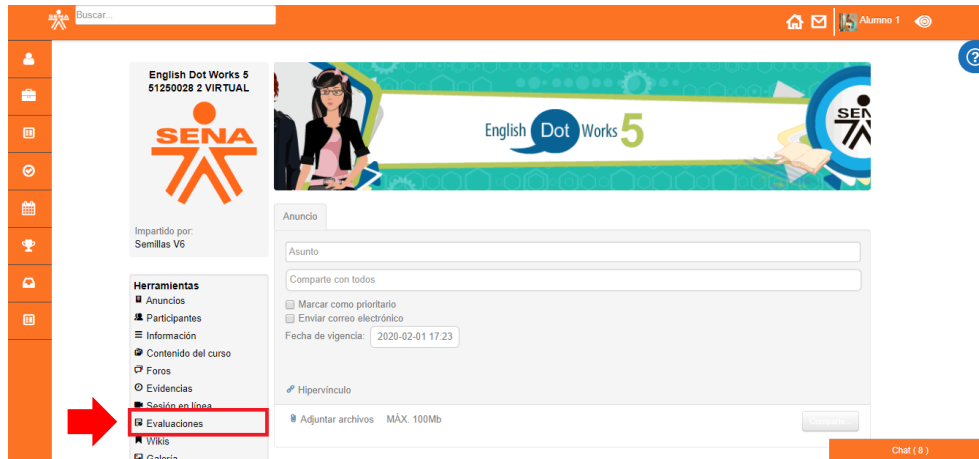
Buscar...

Alumno 1

English Dot Works 5
51250028 2 VIRTUAL

SENA

Impartido por:
Semillas V6

English Dot Works 5

SENA

Anuncio

Asunto

Comparte con todos

Marcar como prioritario
Enviar correo electrónico

Fecha de vigencia: 2020-02-01 17:23

Hipervínculo

Adjuntar archivos MÁX. 100Mb

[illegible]

Herramientas
Anuncios
Participantes
Información
Contenido del curso
Foros
Evidencias
Sesión en línea
Evaluaciones
Wikis
Galeria

Chat ( 8 )